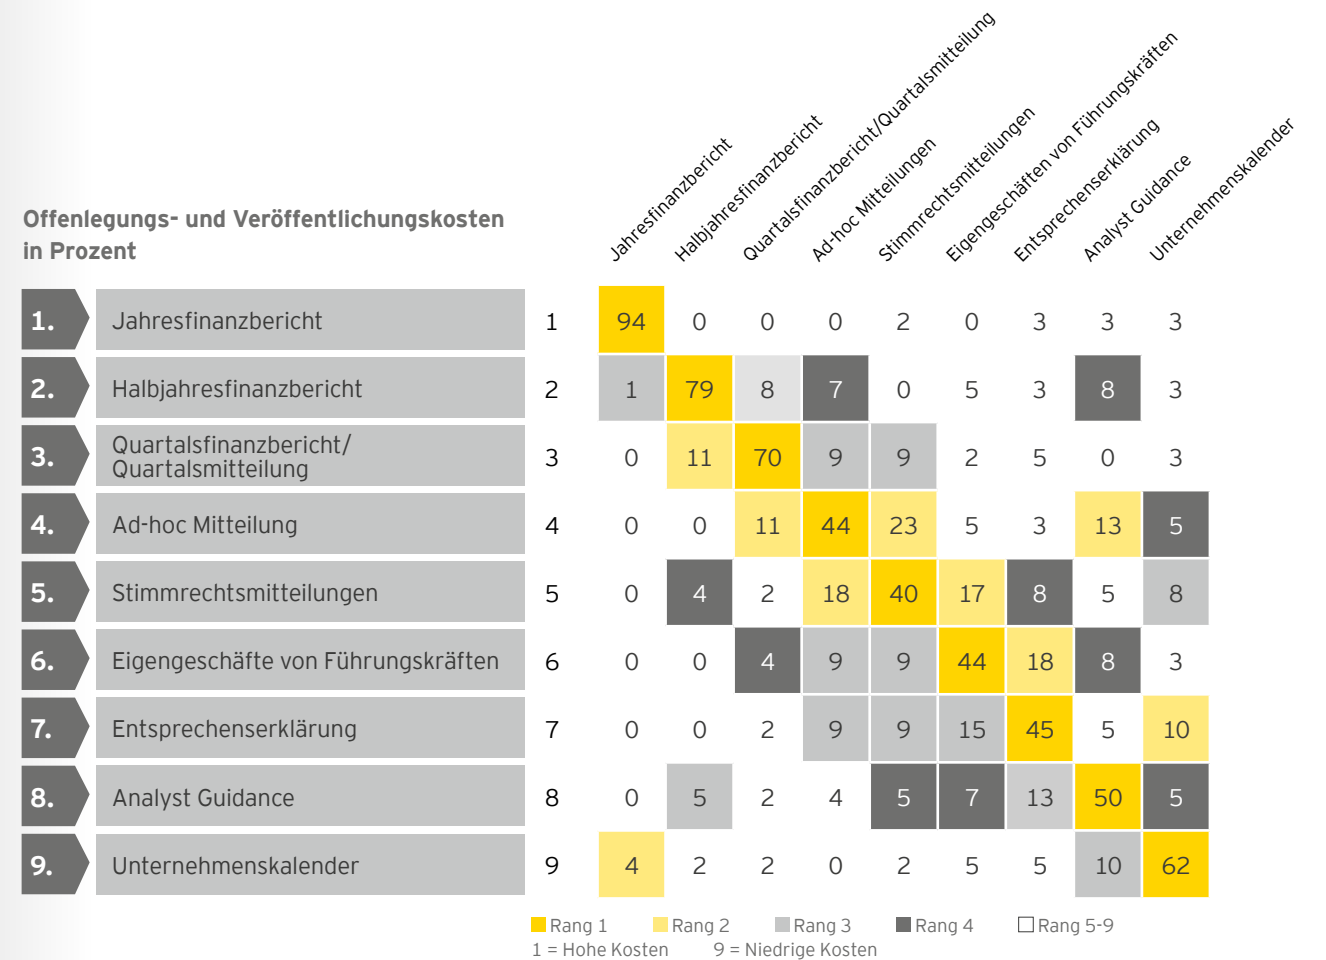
Offenlegungs- und Veröffentlichungskosten in Prozent

| | | | Jahresfinanzbericht | Halbjahresfinanzbericht | Quartalsfinanzbericht/Quartalsmitteilung | Ad-hoc Mitteilungen | Stimmrechtsmitteilungen | Eigengeschäften von Führungskräften | Entsprechenserklärung | Analyst Guidance | Unternehmenskalender |
|---|---|---|---|---|---|---|---|---|---|---|---|
| 1. | Jahresfinanzbericht | 1 | 94 | 0 | 0 | 0 | 2 | 0 | 3 | 3 | 3 |
| 2. | Halbjahresfinanzbericht | 2 | 1 | 79 | 8 | 7 | 0 | 5 | 3 | 8 | 3 |
| 3. | Quartalsfinanzbericht/ Quartalsmitteilung | 3 | 0 | 11 | 70 | 9 | 9 | 2 | 5 | 0 | 3 |
| 4. | Ad-hoc Mitteilung | 4 | 0 | 0 | 11 | 44 | 23 | 5 | 3 | 13 | 5 |
| 5. | Stimmrechtsmitteilungen | 5 | 0 | 4 | 2 | 18 | 40 | 17 | 8 | 5 | 8 |
| 6. | Eigengeschäfte von Führungskräften | 6 | 0 | 0 | 4 | 9 | 9 | 44 | 18 | 8 | 3 |
| 7. | Entsprechenserklärung | 7 | 0 | 0 | 2 | 9 | 9 | 15 | 45 | 5 | 10 |
| 8. | Analyst Guidance | 8 | 0 | 5 | 2 | 4 | 5 | 7 | 13 | 50 | 5 |
| 9. | Unternehmenskalender | 9 | 4 | 2 | 2 | 0 | 2 | 5 | 5 | 10 | 62 |

Rang 1 Rang 2 Rang 3 Rang 4 Rang 5-9
1 = Hohe Kosten 9 = Niedrige Kosten